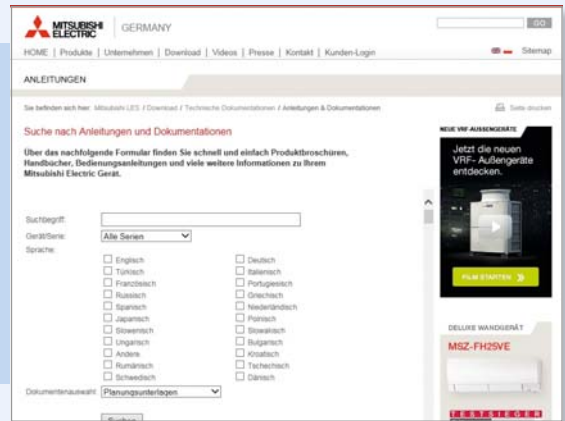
MITSUBISHI ELECTRIC | GERMANY

GO

HOME | Produkte | Unternehmen | Download | Videos | Presse | Kontakt | Kunden-Login

Sitemap

ANLEITUNGEN

Sie befinden sich hier: Mitsubishi LES / Download / Technische Dokumentationen / Anleitungen & Dokumentationen

Seite drucken

Suche nach Anleitungen und Dokumentationen

Über das nachfolgende Formular finden Sie schnell und einfach Produktbroschüren, Handbücher, Bedienungsanleitungen und viele weitere Informationen zu Ihrem Mitsubishi Electric Gerät.

Suchbegriff:

Gerät/Serie: Alle Serien

Sprache:

| | |
|---|---|
| Englisch | Deutsch |
| Türkisch | Italienisch |
| Französisch | Portugiesisch |
| Russisch | Griechisch |
| Spanisch | Niederländisch |
| Japanisch | Polnisch |
| Slowenisch | Slowakisch |
| Ungarisch | Bulgarisch |
| Andere | Kroatisch |
| Rumänisch | Tschechisch |
| Schwedisch | Dänisch |

Dokumentenauswahl: Planungsunterlagen

Suchen

NEUE VRF-AUSSENGERÄTE

Jetzt die neuen VRF- Außengeräte entdecken.

FILM STARTEN

DELUXE WANDGERÄT

MSZ-FH25VE

TESTSIEGER